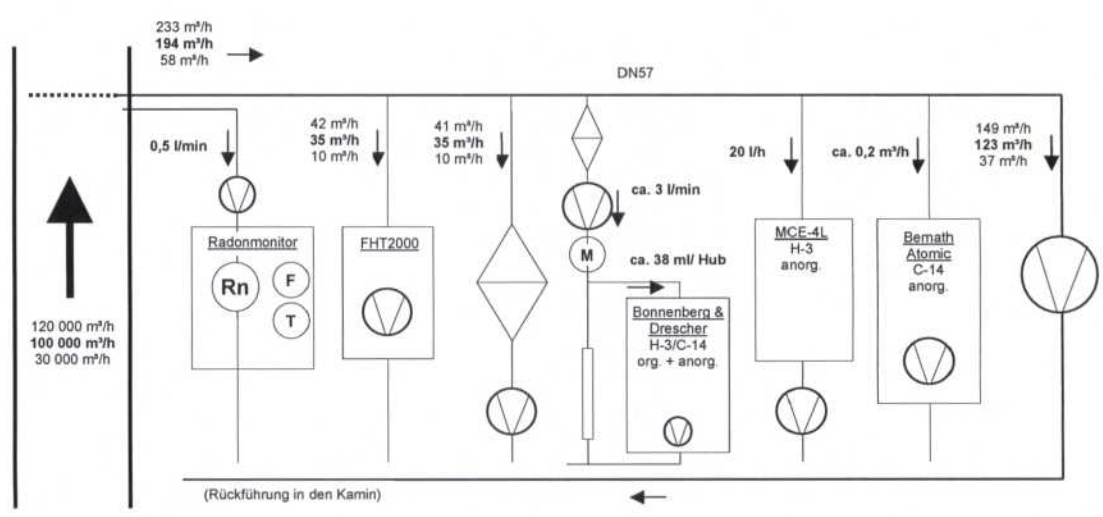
233 m³/h
**194 m³/h**
58 m³/h

DN57

**0,5 l/min**

42 m³/h
**35 m³/h**
10 m³/h

41 m³/h
**35 m³/h**
10 m³/h

**ca. 3 l/min**

**20 l/h**

**ca. 0,2 m³/h**

149 m³/h
**123 m³/h**
37 m³/h

Radonmonitor
Rn
F
T

FHT2000

M
**ca. 38 ml/ Hub**

Bonnenberg & Drescher
H-3/C-14
org. + anorg.

MCE-4L
H-3
anorg.

Bemath Atomic
C-14
anorg.

120 000 m³/h
**100 000 m³/h**
30 000 m³/h

(Rückführung in den Kamin)